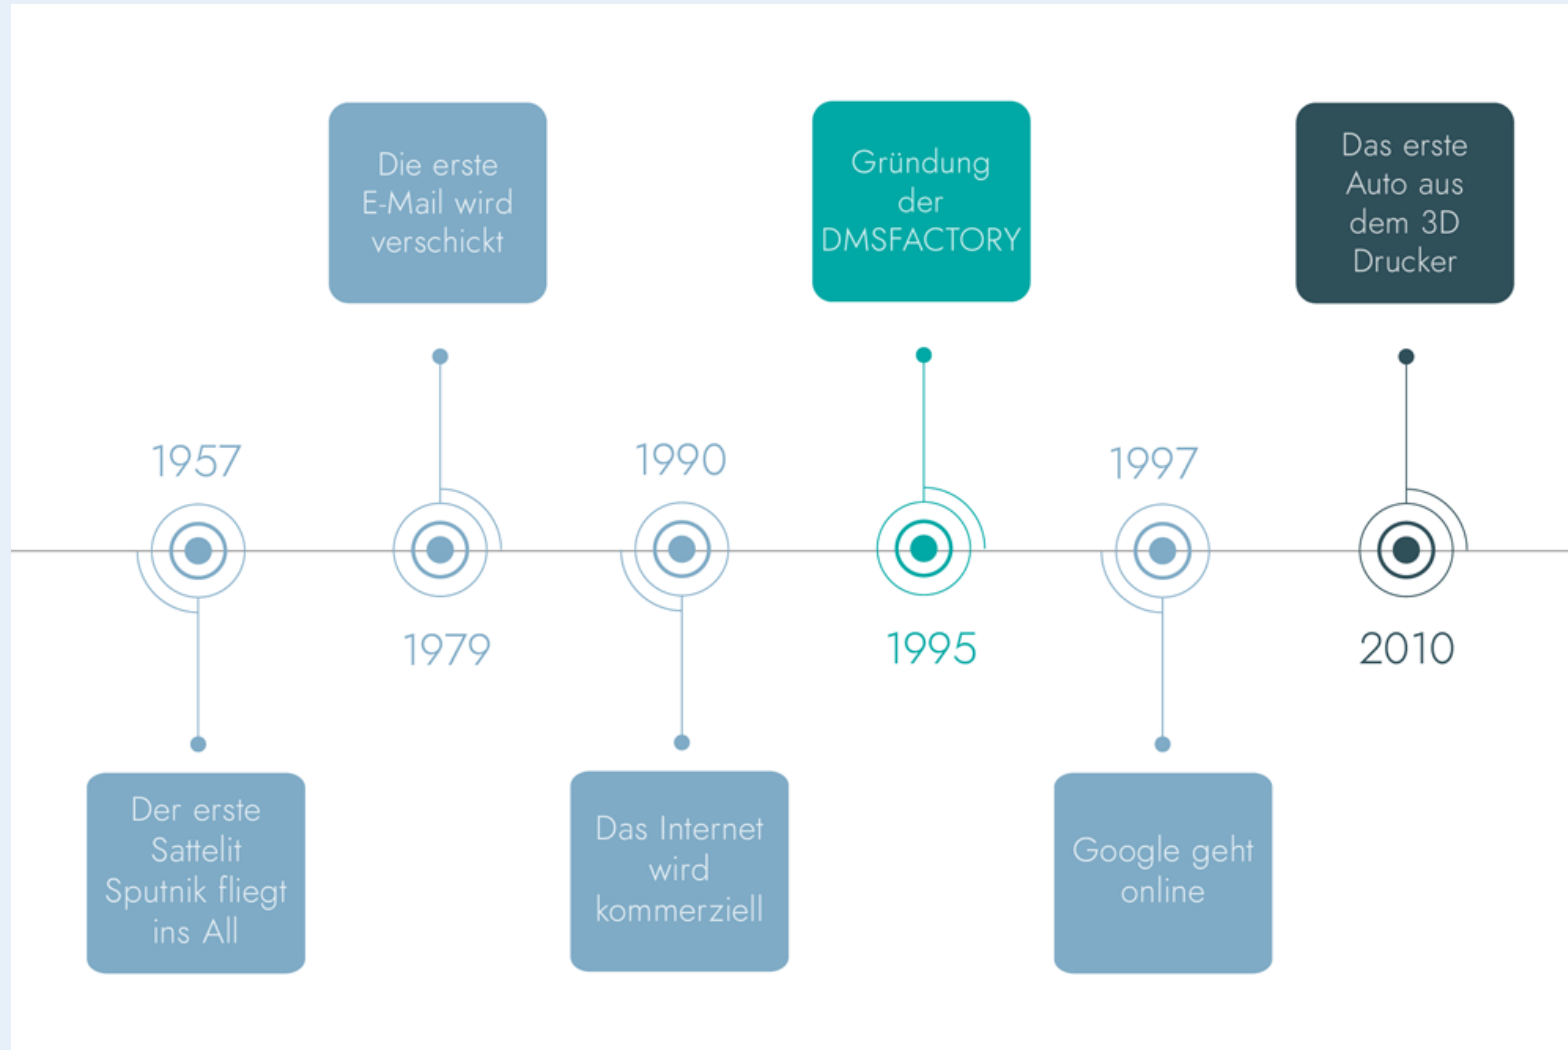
1957

Der erste Sattelit Sputnik fliegt ins All

Die erste E-Mail wird verschickt

1979

1990

Das Internet wird kommerziell

Gründung der DMSFACTORY

1995

1997

Google geht online

Das erste Auto aus dem 3D Drucker

2010